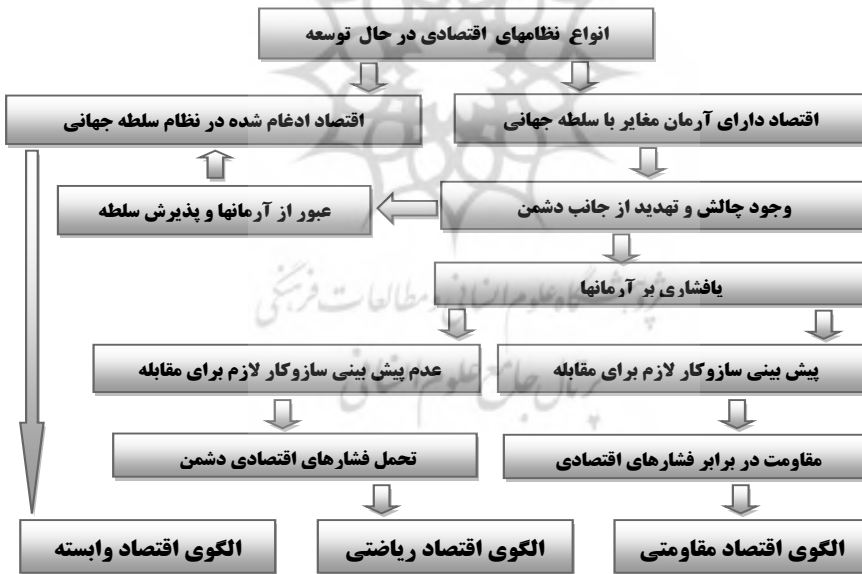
انواع نظامهای اقتصادی در حال توسعه

اقتصاد ادغام شده در نظام سلطه جهانی

اقتصاد دارای آرمان مغایر با سلطه جهانی

عبور از آرمانها و پذیرش سلطه

وجود چالش و تهدید از جانب دشمن

پافشاری بر آرمانها

عدم پیش بینی سازوکار لازم برای مقابله

پیش بینی سازوکار لازم برای مقابله

تحمل فشارهای اقتصادی دشمن

مقاومت در برابر فشارهای اقتصادی

الگوی اقتصاد وابسته

الگوی اقتصاد ریاضتی

الگوی اقتصاد مقاومتی

پرتال جامع علوم انسانی
پژوهشگاه علوم انسانی و مطالعات فرهنگی